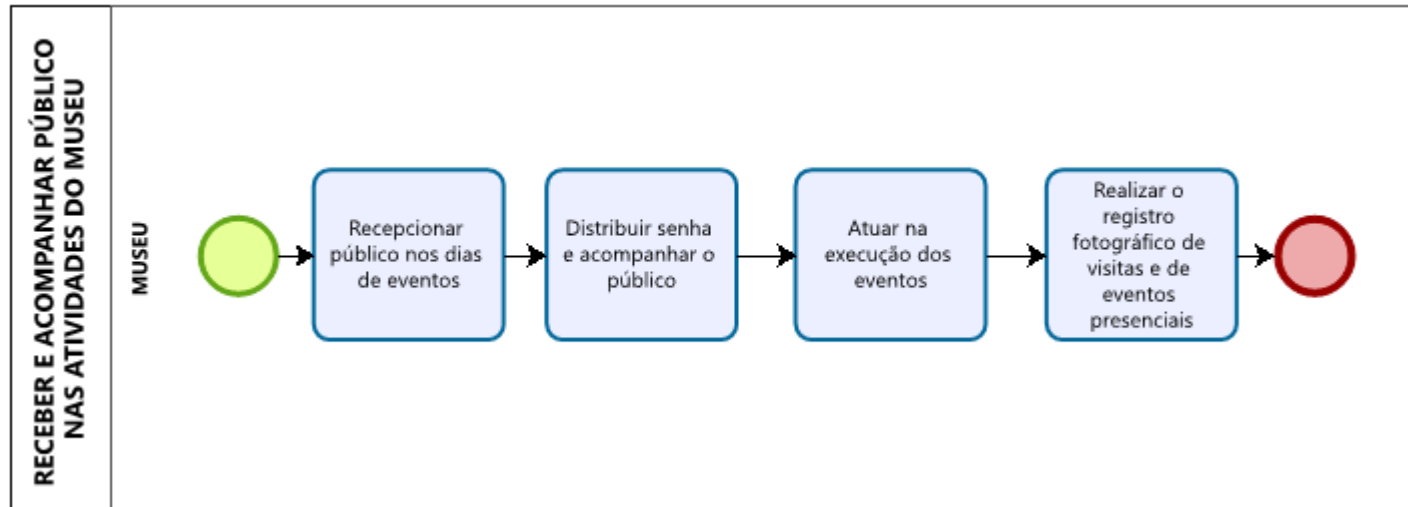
RECEBER E ACOMPANHAR PÚBLICO NAS ATIVIDADES DO MUSEU

MUSEU

Recepcionar público nos dias de eventos

Distribuir senha e acompanhar o público

Atuar na execução dos eventos

Realizar o registro fotográfico de visitas e de eventos presenciais